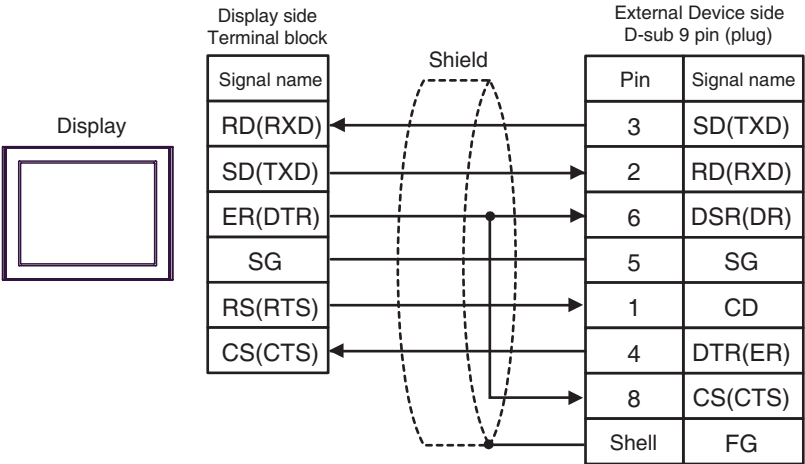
Display

Display side
Terminal block

| Signal name |
|---|
| RD(RXD) |
| SD(TXD) |
| ER(DTR) |
| SG |
| RS(RTS) |
| CS(CTS) |

Shield

External Device side
D-sub 9 pin (plug)

| Pin | Signal name |
|---|---|
| 3 | SD(TXD) |
| 2 | RD(RXD) |
| 6 | DSR(DR) |
| 5 | SG |
| 1 | CD |
| 4 | DTR(ER) |
| 8 | CS(CTS) |
| Shell | FG |